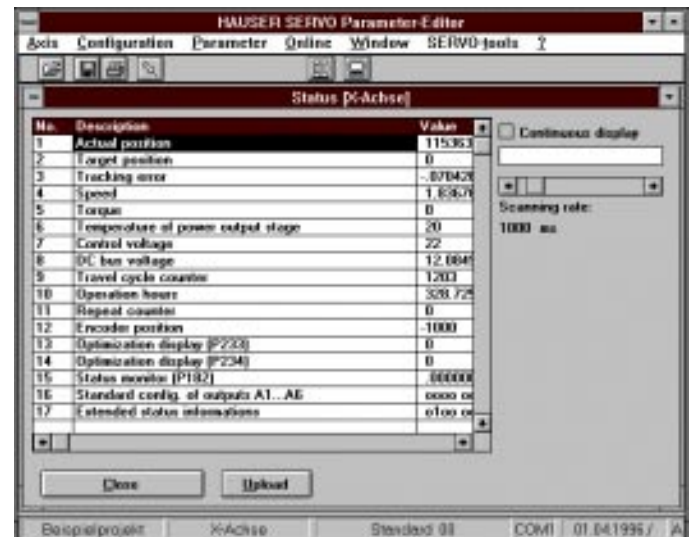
HAUSER SERVO Parameter-Editor

Axis Configuration Parameter Online Window SERVO-tools ?

Status [X-Achse]

| No. | Description | Value |
|---|---|---|
| 1 | Actual position | 115363 |
| 2 | Target position | 0 |
| 3 | Tracking error | -.070420 |
| 4 | Speed | 1.93670 |
| 5 | Torque | 0 |
| 6 | Temperature of power output stage | 20 |
| 7 | Control voltage | 22 |
| 8 | DC bus voltage | 12.0841 |
| 9 | Travel cycle counter | 1203 |
| 10 | Operation hours | 328.725 |
| 11 | Repeat counter | 0 |
| 12 | Encoder position | -1000 |
| 13 | Optimization display [P233] | 0 |
| 14 | Optimization display [P234] | 0 |
| 15 | Status monitor [P192] | .000000 |
| 16 | Standard config. of outputs A1...A6 | oooo oo |
| 17 | Extended status informations | o1oo oo |

Continuous display

Scanning rate:

1000 ms

Close

Upload

Beispielprojekt | X-Achse | Standard 00 | COM1 | 01.04.1996 / | A